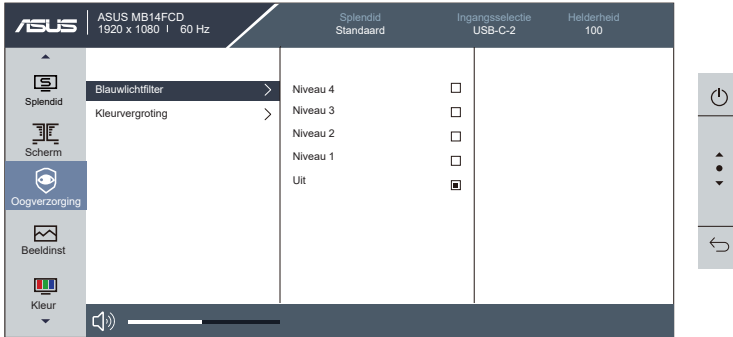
ASUS

ASUS MB14FCD
1920 x 1080 | 60 Hz

Splendid
Standaard

Ingangsselectie
USB-C-2

Helderheid
100

Splendid

Scherm

Oogverzorging

Beeldinst

Kleur

Blauwlichtfilter

Kleurvergroting

Niveau 4

Niveau 3

Niveau 2

Niveau 1

Uit